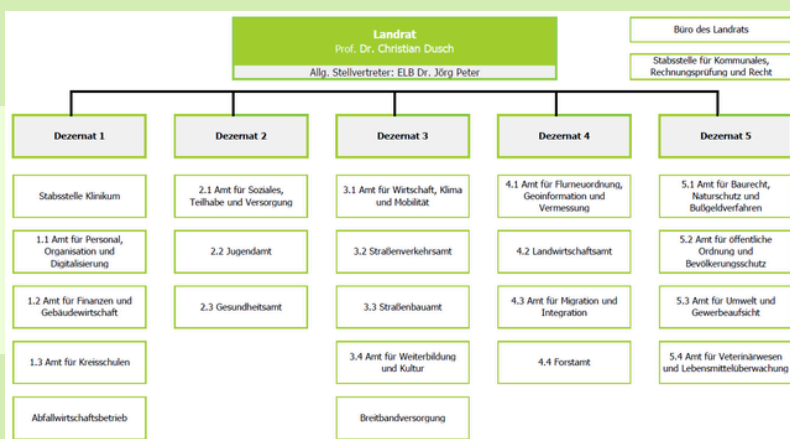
Landrat
Prof. Dr. Christian Dusch
Allg. Stellvertreter: ELB Dr. Jörg Peter

Büro des Landrats

Stabsstelle für Kommunales, Rechnungsprüfung und Recht

Dezernat 1

Stabsstelle Klinikum

1.1 Amt für Personal, Organisation und Digitalisierung

1.2 Amt für Finanzen und Gebäudewirtschaft

1.3 Amt für Kreisschulen

Abfallwirtschaftsbetrieb

Dezernat 2

2.1 Amt für Soziales, Teilhabe und Versorgung

2.2 Jugendamt

2.3 Gesundheitsamt

Dezernat 3

3.1 Amt für Wirtschaft, Klima und Mobilität

3.2 Straßenverkehrsamt

3.3 Straßenbauamt

3.4 Amt für Weiterbildung und Kultur

Breitbandversorgung

Dezernat 4

4.1 Amt für Flurneuordnung, Geoinformation und Vermessung

4.2 Landwirtschaftsamt

4.3 Amt für Migration und Integration

4.4 Forstamt

Dezernat 5

5.1 Amt für Baurecht, Naturschutz und Bußgeldverfahren

5.2 Amt für öffentliche Ordnung und Bevölkerungsschutz

5.3 Amt für Umwelt und Gewerbeaufsicht

5.4 Amt für Veterinärwesen und Lebensmittelüberwachung